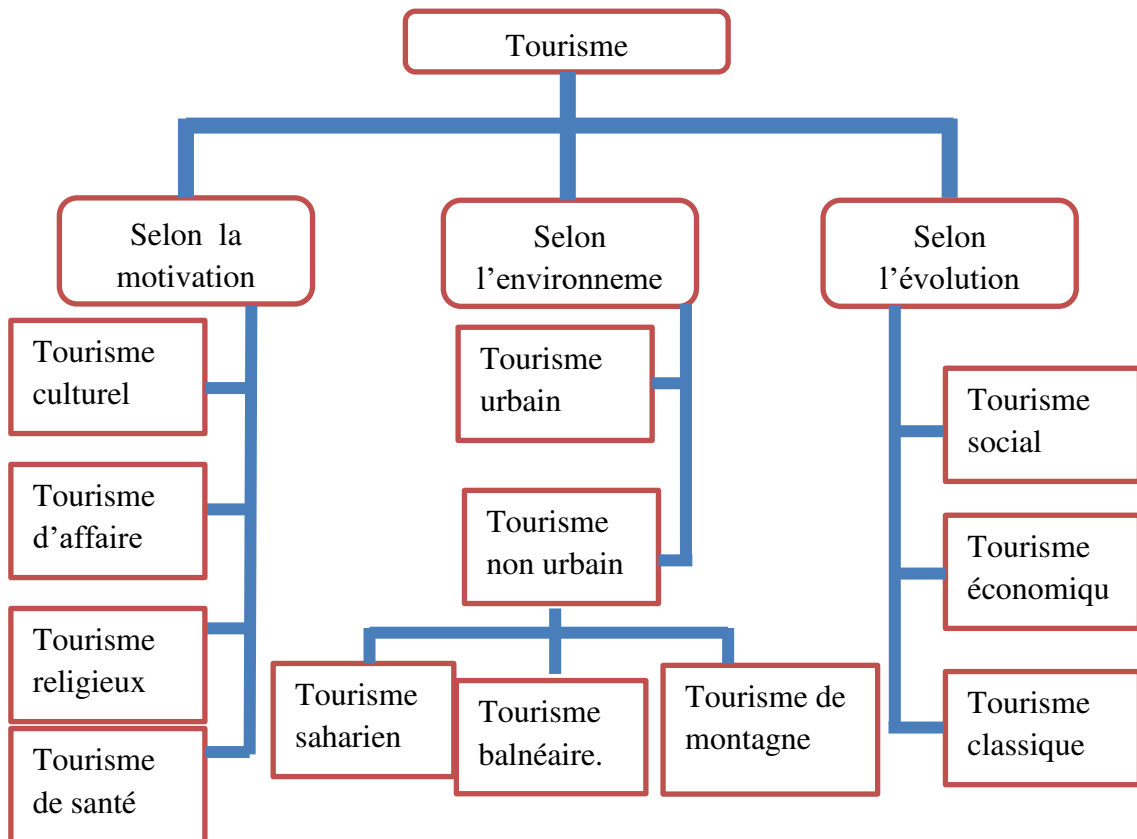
Tourisme

Selon la motivation

Tourisme culturel

Tourisme d’affaire

Tourisme religieux

Tourisme de santé

Selon l’environneme

Tourisme urbain

Tourisme non urbain

Tourisme saharien

Tourisme balnéaire.

Tourisme de montagne

Selon l’évolution

Tourisme social

Tourisme économiqu

Tourisme classique